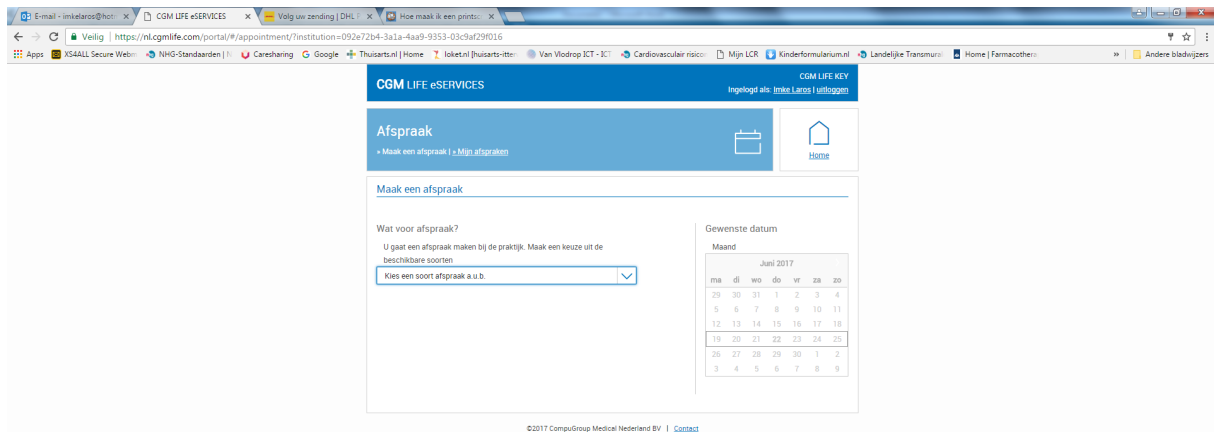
E-mail - imkelaros@hotr ×
CGM LIFE eSERVICES ×
Volg uw zending | DHL ×
Hoe maak ik een printsc ×

Veilig | https://nl.cgmlife.com/portal/#/appointment/?institution=092e72b4-3a1a-4aa9-9353-03c9af29f016

Apps | XS4ALL Secure Webm | NHG-Standaarden | Caresharing | Google | Thuisarts.nl | Home | loket.nl [huisarts-itte | Van Vlodrop ICT - ICT | Cardiovasculair risico | Mijn LCR | Kinderformularium.nl | Landelijke Transmura | Home | Farmacothe | » | Andere bladwijzers

CGM LIFE eSERVICES

CGM LIFE KEY
Ingelogd als: Imke Laros | uitloggen

Afspraak
» Maak een afspraak | » Mijn afspraken

Home

Maak een afspraak

Wat voor afspraak?
U gaat een afspraak maken bij de praktijk. Maak een keuze uit de beschikbare soorten
Kies een soort afspraak a.u.b.

Gewenste datum
Maand

| Juni 2017 | | | | | | |
|---|---|---|---|---|---|---|
| ma | di | wo | do | vr | za | zo |
| 29 | 30 | 31 | 1 | 2 | 3 | 4 |
| 5 | 6 | 7 | 8 | 9 | 10 | 11 |
| 12 | 13 | 14 | 15 | 16 | 17 | 18 |
| 19 | 20 | 21 | 22 | 23 | 24 | 25 |
| 26 | 27 | 28 | 29 | 30 | 1 | 2 |
| 3 | 4 | 5 | 6 | 7 | 8 | 9 |

©2017 CompuGroup Medical Nederland BV | Contact